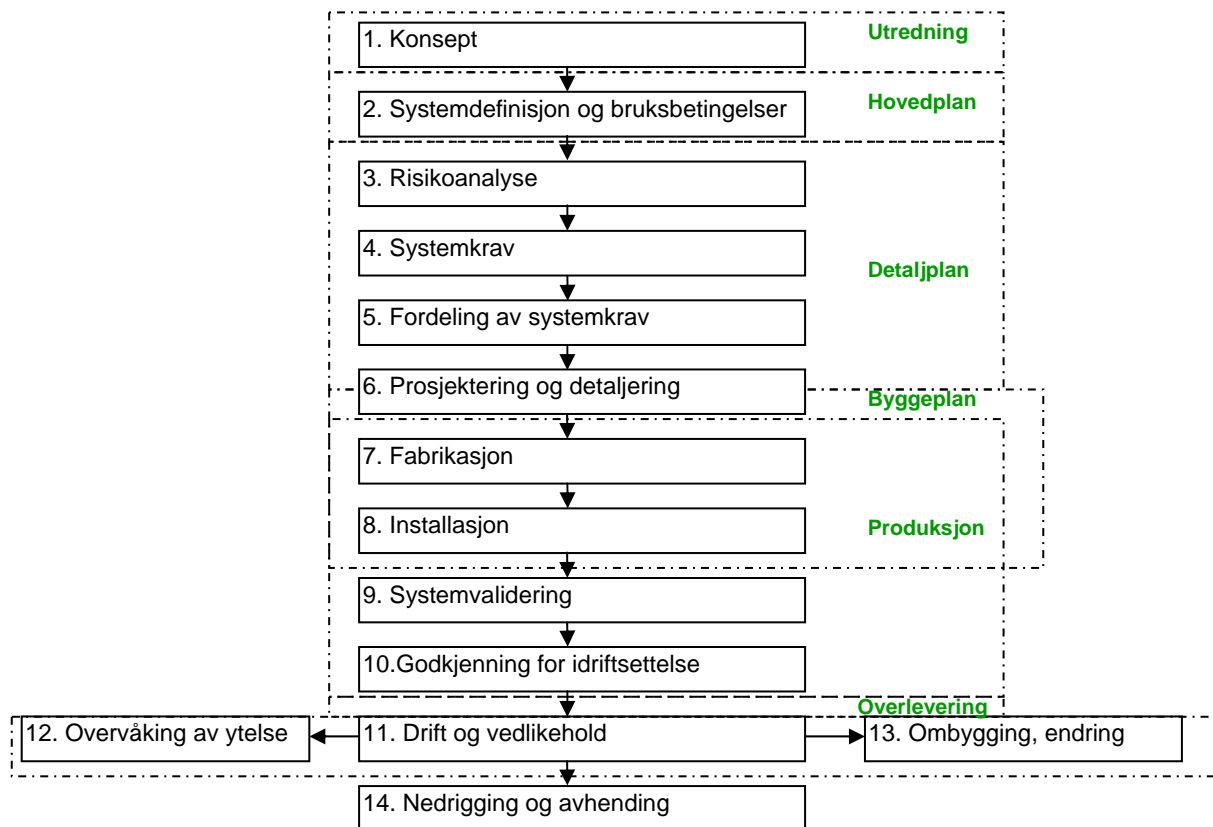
1. Konsept

Utredning

2. Systemdefinisjon og bruksbetingelser

Hovedplan

3. Risikoanalyse

4. Systemkrav

Detaljplan

5. Fordeling av systemkrav

6. Prosjektering og detaljering

Byggeplan

7. Fabrikasjon

8. Installasjon

Produksjon

9. Systemvalidering

10.Godkjenning for idriftsettelse

Overlevering

12. Overvåking av ytelse

11. Drift og vedlikehold

13. Ombygging, endring

14. Nedrigging og avhending